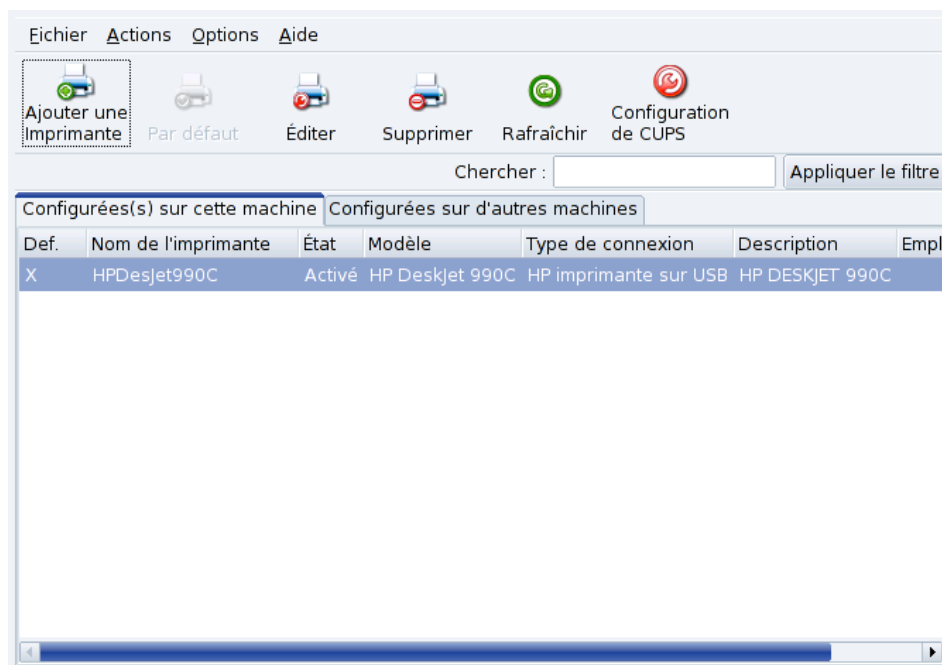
Fichier Actions Options Aide

Ajouter une Imprimante   Par défaut   Éditer   Supprimer   Rafraîchir   Configuration de CUPS

Chercher :   Appliquer le filtre

Configurées(s) sur cette machine   Configurées sur d'autres machines

| Def. | Nom de l'imprimante | État | Modèle | Type de connexion | Description | Empl |
|---|---|---|---|---|---|---|
| X | HPDesJet990C | Activé | HP DeskJet 990C | HP imprimante sur USB | HP DESKJET 990C | |